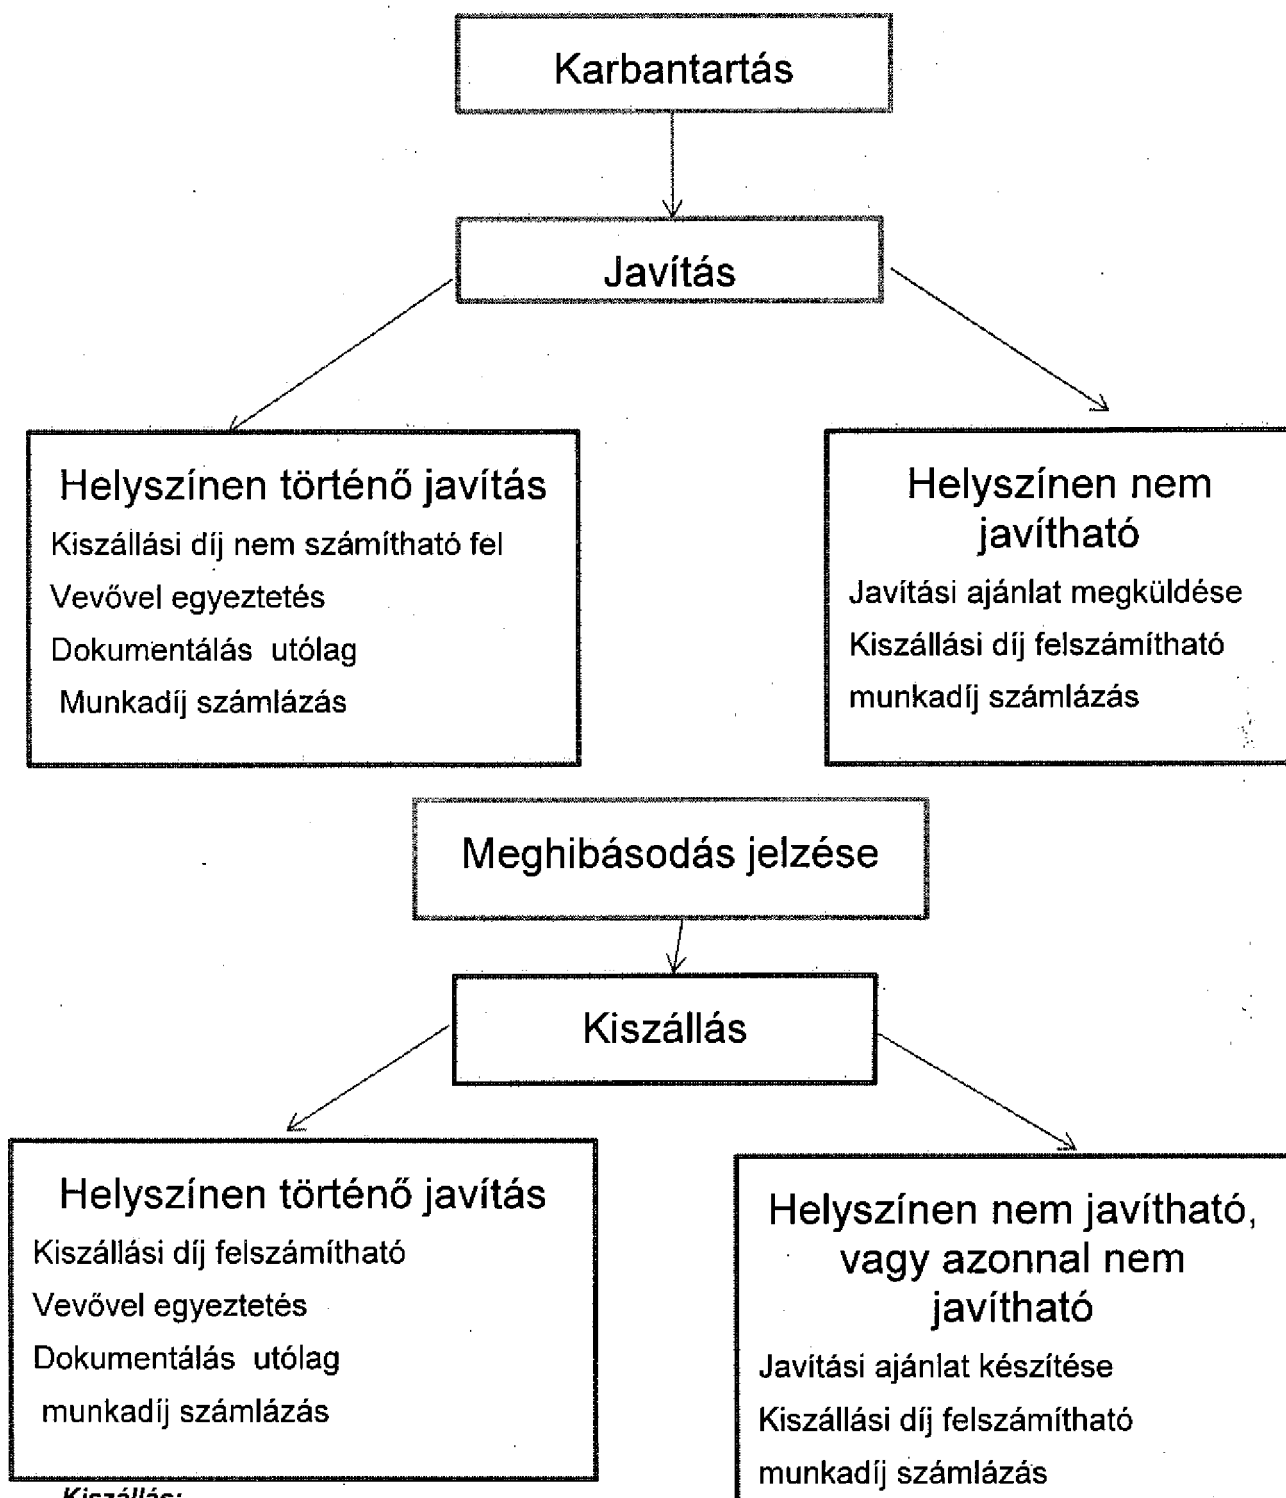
Karbantartás

Javítás

Helyszínen történő javítás
Kiszállási díj nem számítható fel
Vevővel egyeztetés
Dokumentálás utólag
Munkadíj számlázás

Helyszínen nem javítható
Javítási ajánlat megküldése
Kiszállási díj felszámítható
munkadíj számlázás

Meghibásodás jelzése

Kiszállás

Helyszínen történő javítás
Kiszállási díj felszámítható
Vevővel egyeztetés
Dokumentálás utólag
munkadíj számlázás

Helyszínen nem javítható, vagy azonnal nem javítható
Javítási ajánlat készítése
Kiszállási díj felszámítható
munkadíj számlázás

Kiszállás: